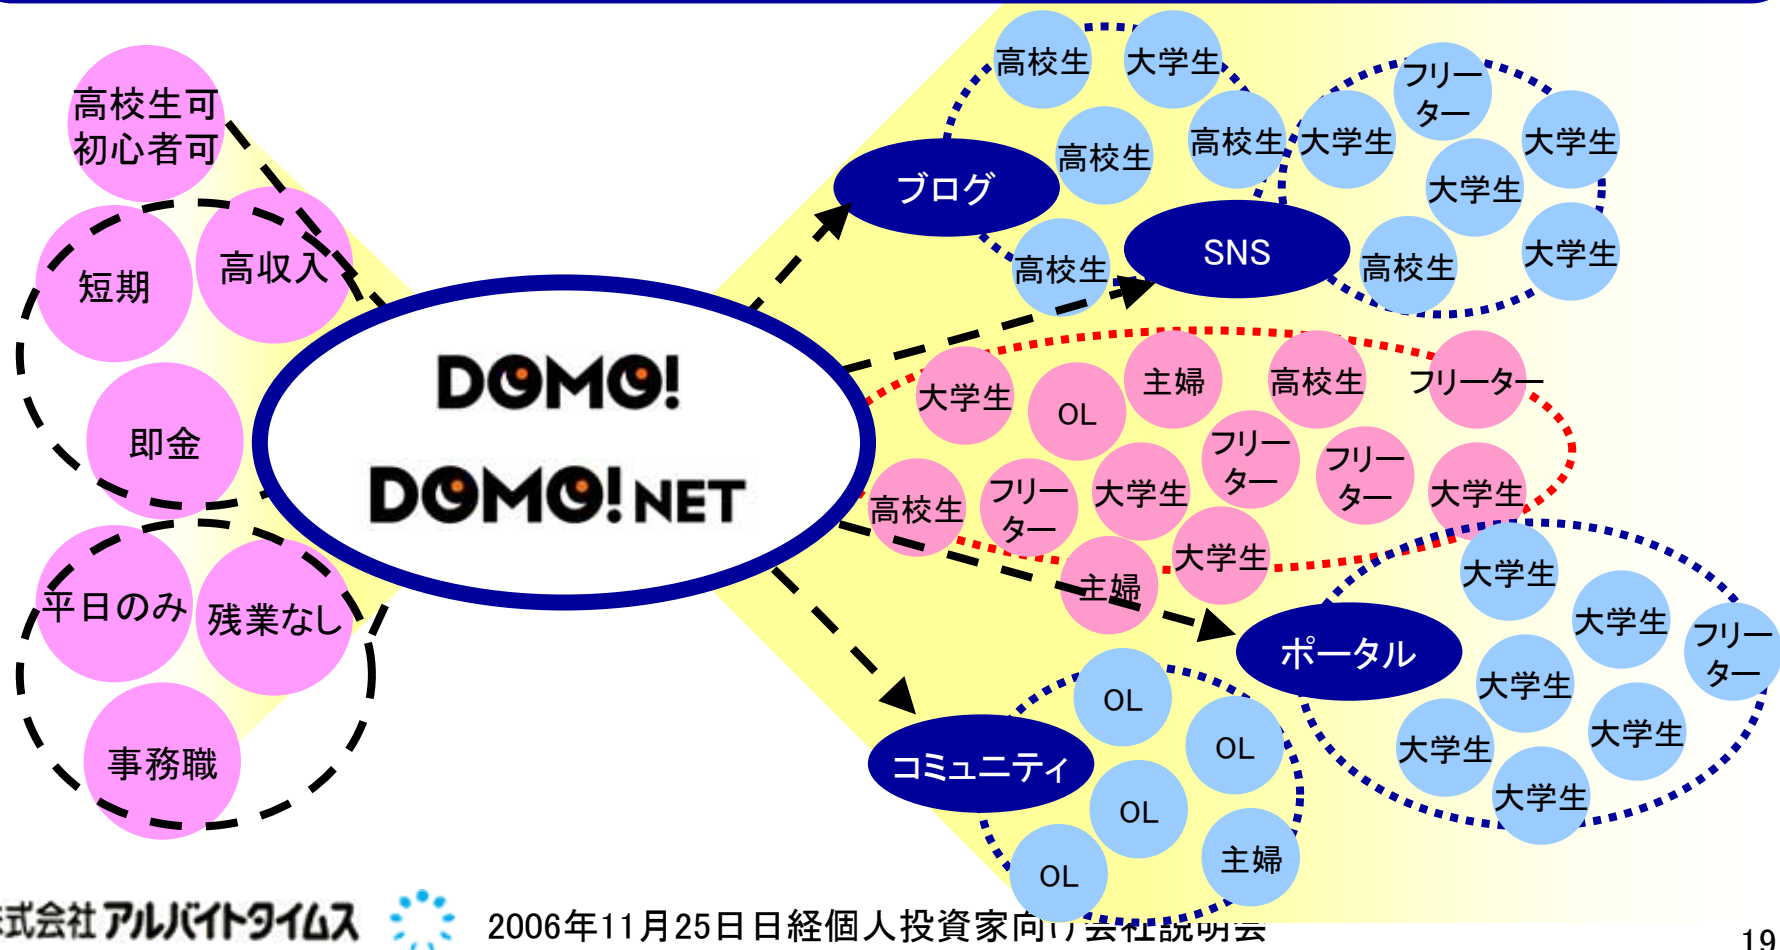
高校生可
初心者可

短期

高収入

即金

平日のみ

残業なし

事務職

DOMO!

DOMO!NET

ブログ

高校生

大学生

高校生

高校生

高校生

SNS

フリーター

大学生

大学生

大学生

大学生

高校生

大学生

大学生

OL

主婦

高校生

フリーター

高校生

フリーター

大学生

フリーター

フリーター

大学生

大学生

主婦

大学生

大学生

フリーター

ポータル

大学生

大学生

大学生

大学生

OL

OL

コミュニティ

OL

主婦

OL

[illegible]式会社アルバイトタイムス

2006年11月25日日経個人投資家向け会社説明会

19